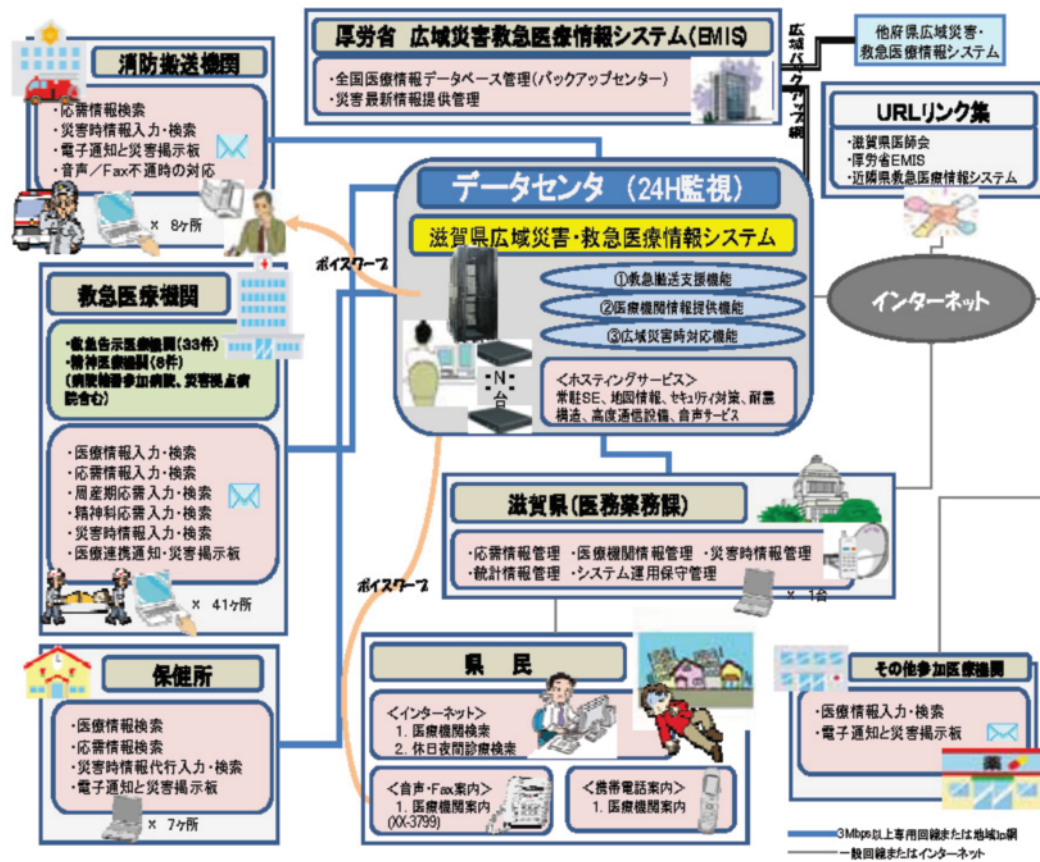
厚労省 広域災害救急医療情報システム(EMIS)

・全国医療情報データベース管理(バックアップセンター)
・災害最新情報提供管理

広域バックアップ網

他府県広域災害・救急医療情報システム

URLリンク集

・滋賀県医師会
・厚労省EMIS
・近隣県救急医療情報システム

消防搬送機関

・応需情報検索
・災害時情報入力・検索
・電子通知と災害掲示板
・音声／Fax不通時の対応

× 8ヶ所

データセンタ (24H監視)

滋賀県広域災害・救急医療情報システム

①救急搬送支援機能
②医療機関情報提供機能
③広域災害時対応機能

N
台

<ホスティングサービス>
常駐SE、地図情報、セキュリティ対策、耐震構造、高度通信設備、音声サービス

インターネット

ボイスワープ

救急医療機関

・救急告示医療機関(33件)
・精神医療機関(8件)
(病院輪番参加病院、災害拠点病院含む)

・医療情報入力・検索
・応需情報入力・検索
・周産期応需入力・検索
・精神科応需入力・検索
・災害時情報入力・検索
・医療連携通知・災害掲示板

× 41ヶ所

滋賀県(医務薬務課)

・応需情報管理 ・医療機関情報管理 ・災害時情報管理
・統計情報管理 ・システム運用保守管理

× 1台

ボイスワープ

保健所

・医療情報検索
・応需情報検索
・災害時情報代行入力・検索
・電子通知と災害掲示板

× 7ヶ所

県 民

<インターネット>
1. 医療機関検索
2. 休日夜間診療検索

<音声・Fax案内>
1. 医療機関案内
(XX-3799)

<携帯電話案内>
1. 医療機関案内

その他参加医療機関

・医療情報入力・検索
・電子通知と災害掲示板

3Mbps以上専用回線または地域IP網
一般回線またはインターネット